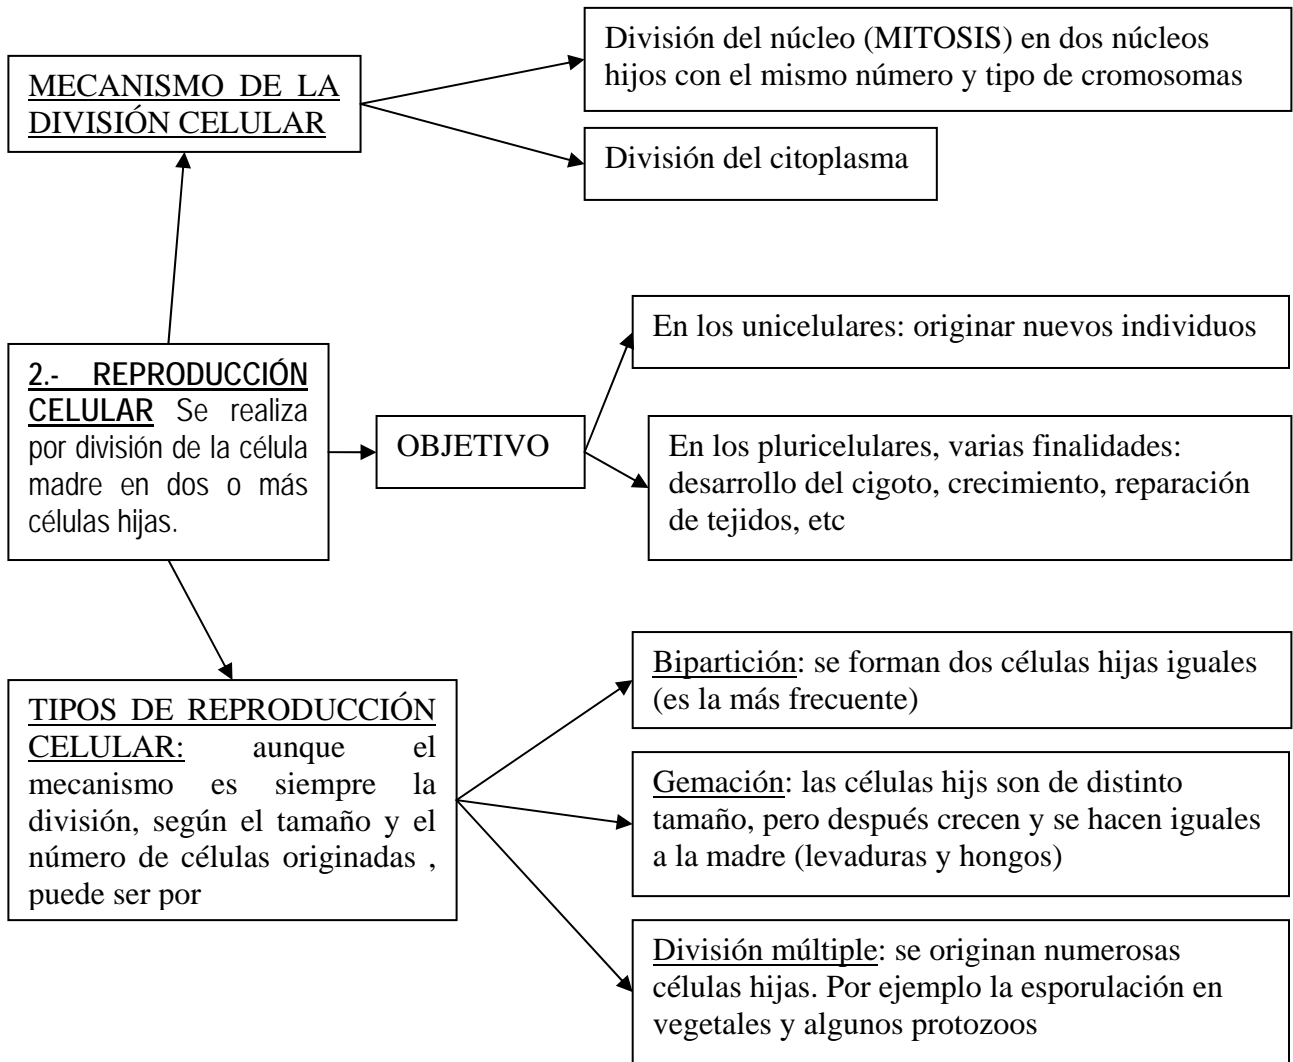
MECANISMO DE LA DIVISIÓN CELULAR

División del núcleo (MITOSIS) en dos núcleos hijos con el mismo número y tipo de cromosomas

División del citoplasma

2.- REPRODUCCIÓN CELULAR Se realiza por división de la célula madre en dos o más células hijas.

OBJETIVO

En los unicelulares: originar nuevos individuos

En los pluricelulares, varias finalidades: desarrollo del cigoto, crecimiento, reparación de tejidos, etc

TIPOS DE REPRODUCCIÓN CELULAR: aunque el mecanismo es siempre la división, según el tamaño y el número de células originadas , puede ser por

Bipartición: se forman dos células hijas iguales (es la más frecuente)

Gemación: las células hijs son de distinto tamaño, pero después crecen y se hacen iguales a la madre (levaduras y hongos)

División múltiple: se originan numerosas células hijas. Por ejemplo la esporulación en vegetales y algunos protozoos